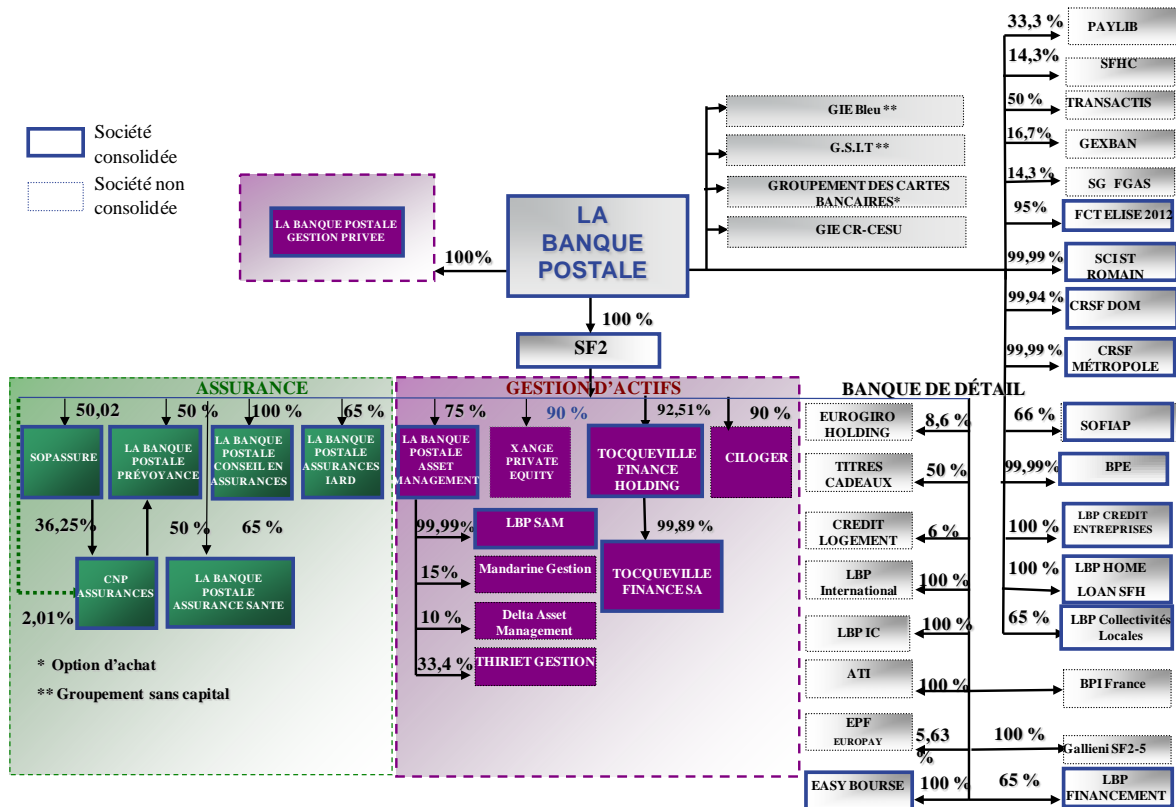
Société consolidée

Société non consolidée

LA BANQUE POSTALE GESTION PRIVEE

100%

LA BANQUE POSTALE

GIE Bleu **

G.S.I.T **

GROUPEMENT DES CARTES BANCAIRES*

GIE CR-CESU

33,3 % PAYLIB

14,3% SFHC

50 % TRANSACTIS

16,7% GEXBAN

14,3 % SG FGAS

95% FCT ELISE 2012

99,99 % SCI ST ROMAIN

99,94 % CRSF DOM

99,99 % CRSF MÉTROPOLE

100 %

SF2

ASSURANCE

50,02

50 %

100 %

65 %

SOPASSURE

LA BANQUE POSTALE PRÉVOYANCE

LA BANQUE POSTALE CONSEIL EN ASSURANCES

LA BANQUE POSTALE ASSURANCES IARD

36,25%

50 %

65 %

CNP ASSURANCES

LA BANQUE POSTALE ASSURANCE SANTE

2,01%

* Option d'achat

** Groupement sans capital

GESTION D'ACTIFS

75 %

90 %

92,51%

90 %

LA BANQUE POSTALE ASSET MANAGEMENT

X ANGE PRIVATE EQUITY

TOCQUEVILLE FINANCE HOLDING

CILOGER

99,99% LBP SAM

99,89 %

15% Mandarine Gestion

TOCQUEVILLE FINANCE SA

10 % Delta Asset Management

33,4 % THIRIET GESTION

BANQUE DE DÉTAIL

EUROGIRO HOLDING 8,6 %

TITRES CADEAUX 50 %

CREDIT LOGEMENT 6 %

LBP International 100 %

LBP IC 100 %

ATI 100 %

EPF EUROPAY 5,63 %

EASY BOURSE 100 %

66 % SOFIAP

99,99% BPE

100 % LBP CREDIT ENTREPRISES

100 % LBP HOME LOAN SFH

65 % LBP Collectivités Locales

BPI France

100 % Gallieni SF2-5

65 % LBP FINANCEMENT